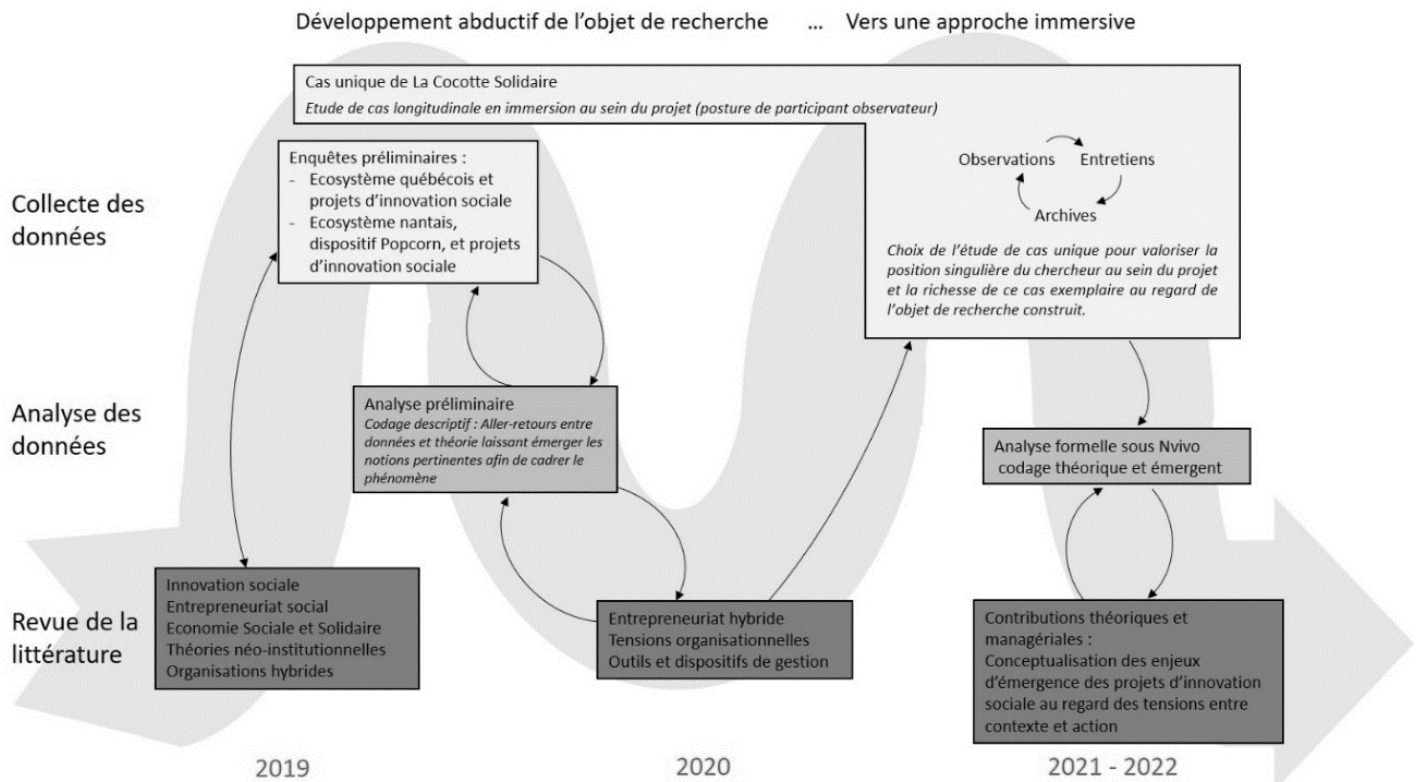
Développement abductif de l'objet de recherche ... Vers une approche immersive

Cas unique de La Cocotte Solidaire
Etude de cas longitudinale en immersion au sein du projet (posture de participant observateur)

Collecte des données

Enquêtes préliminaires :
- Ecosystème québécois et projets d'innovation sociale
- Ecosystème nantais, dispositif Popcorn, et projets d'innovation sociale

Observations
Entretiens
Archives

Choix de l'étude de cas unique pour valoriser la position singulière du chercheur au sein du projet et la richesse de ce cas exemplaire au regard de l'objet de recherche construit.

Analyse des données

Analyse préliminaire
Codage descriptif : Aller-retours entre données et théorie laissant émerger les notions pertinentes afin de cadrer le phénomène

Analyse formelle sous Nvivo
codage théorique et émergent

Revue de la littérature

Innovation sociale
Entrepreneuriat social
Economie Sociale et Solidaire
Théories néo-institutionnelles
Organisations hybrides

Entrepreneuriat hybride
Tensions organisationnelles
Outils et dispositifs de gestion

Contributions théoriques et managériales :
Conceptualisation des enjeux d'émergence des projets d'innovation sociale au regard des tensions entre contexte et action

2019

2020

2021 - 2022